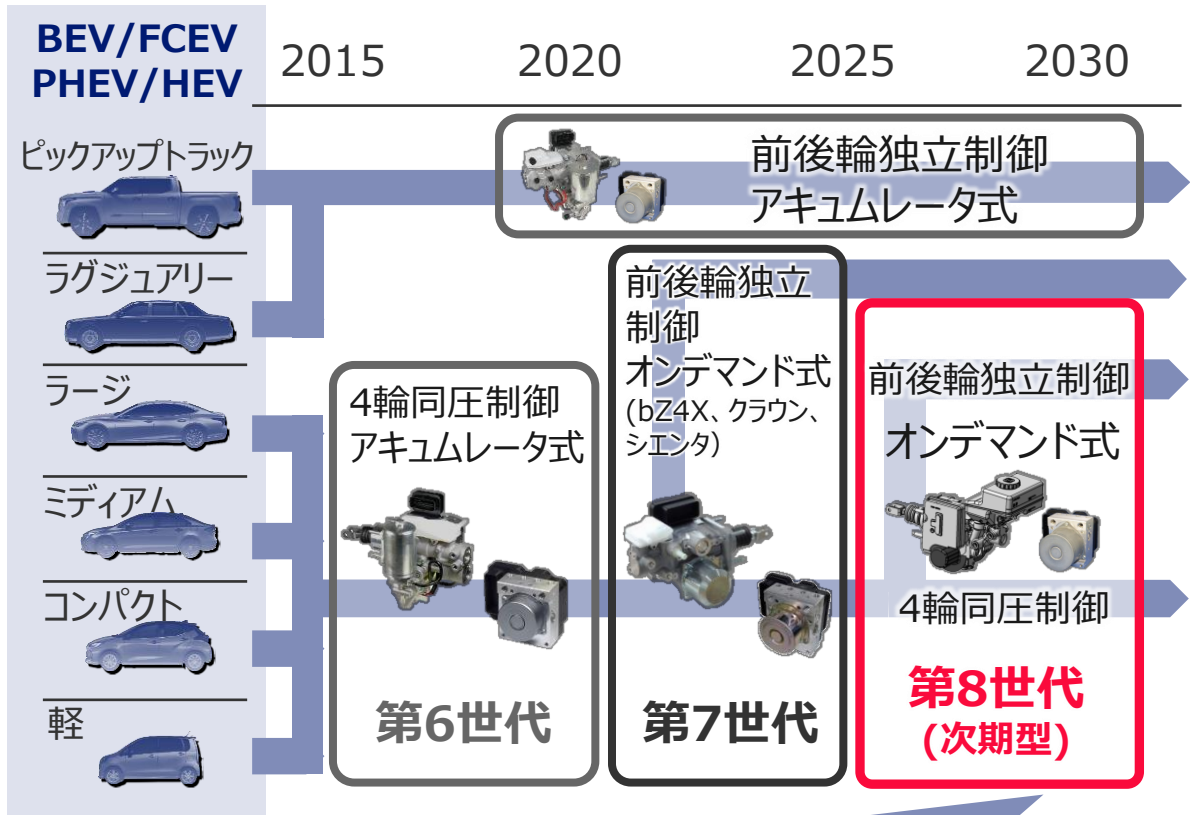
BEV/FCEV
PHEV/HEV

2015 2020 2025 2030

ピックアップトラック

ラグジュアリー

ラージ

ミディアム

コンパクト

軽

前後輪独立制御
アキュムレータ式

前後輪独立制御
オンデマンド式
(bZ4X、クラウン、シエンタ)

前後輪独立制御
オンデマンド式

4輪同圧制御
アキュムレータ式

4輪同圧制御

第6世代

第7世代

第8世代
(次期型)